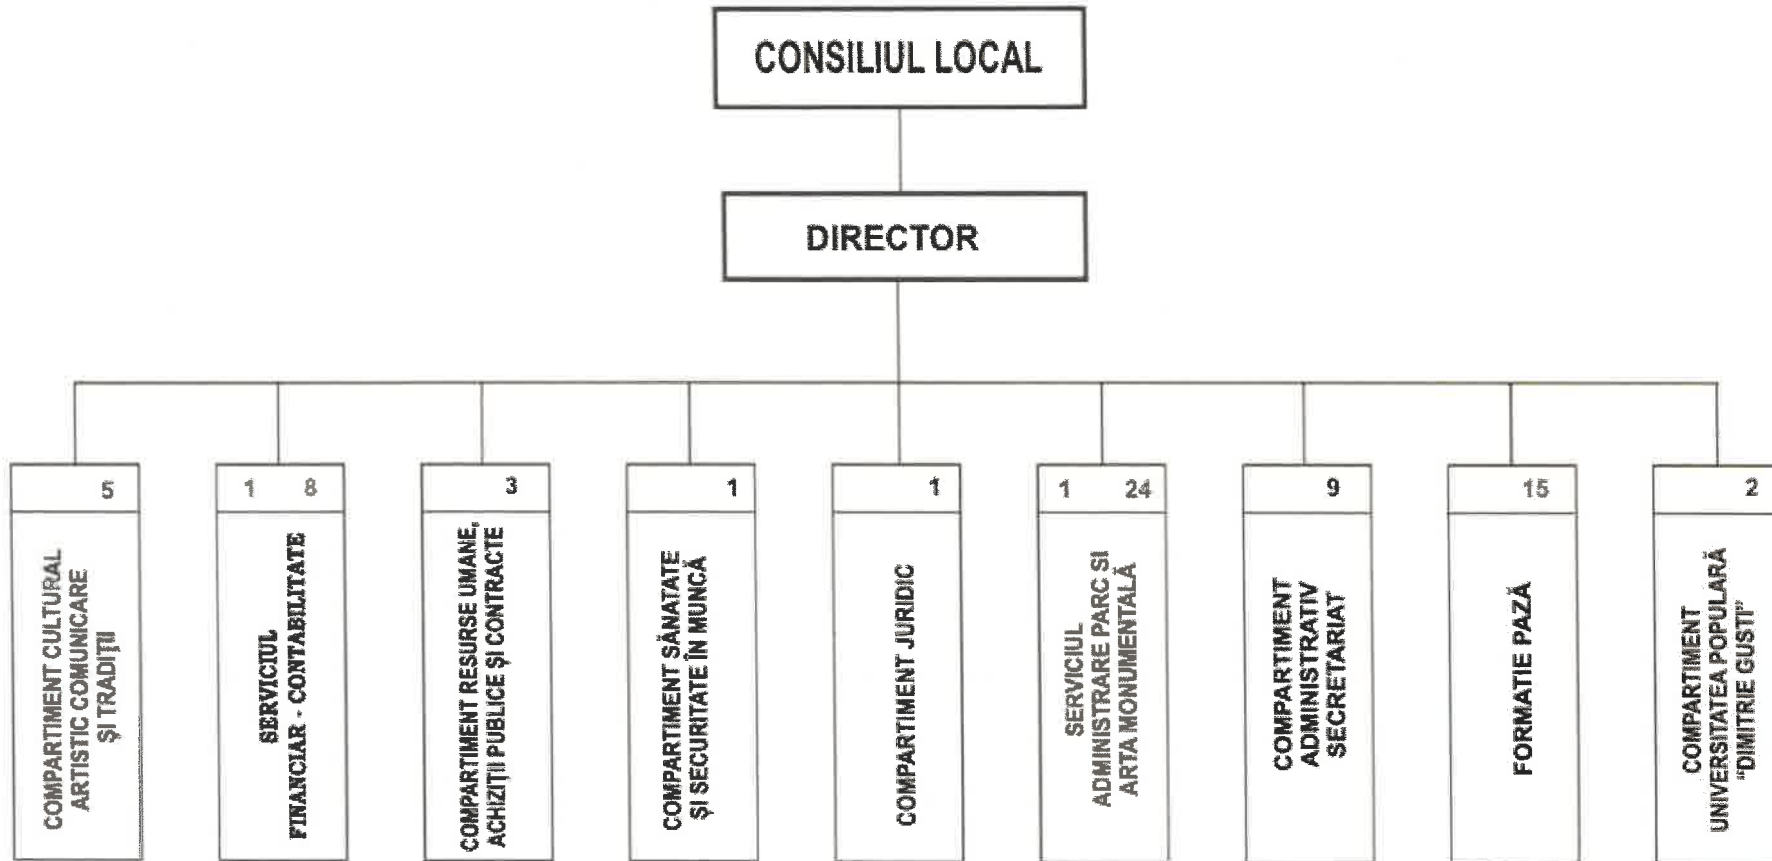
CONSILIUL LOCAL

DIRECTOR

5
COMPARTIMENT CULTURAL ARTISTIC COMUNICARE ȘI TRADIȚII

1 8
SERVICIUL FINANCIAR - CONTABILITATE

3
COMPARTIMENT RESURSE UMANE, ACHIZIȚII PUBLICE ȘI CONTRACTE

1
COMPARTIMENT SĂNĂTATE ȘI SECURITATE ÎN MUNCĂ

1
COMPARTIMENT JURIDIC

1 24
SERVICIUL ADMINISTRARE PARC SI ARTA MONUMENTALĂ

9
COMPARTIMENT ADMINISTRATIV SECRETARIAT

15
FORMATIE PAZĂ

2
COMPARTIMENT UNIVERSITATEA POPULARĂ "DIMITRIE GUSTI"